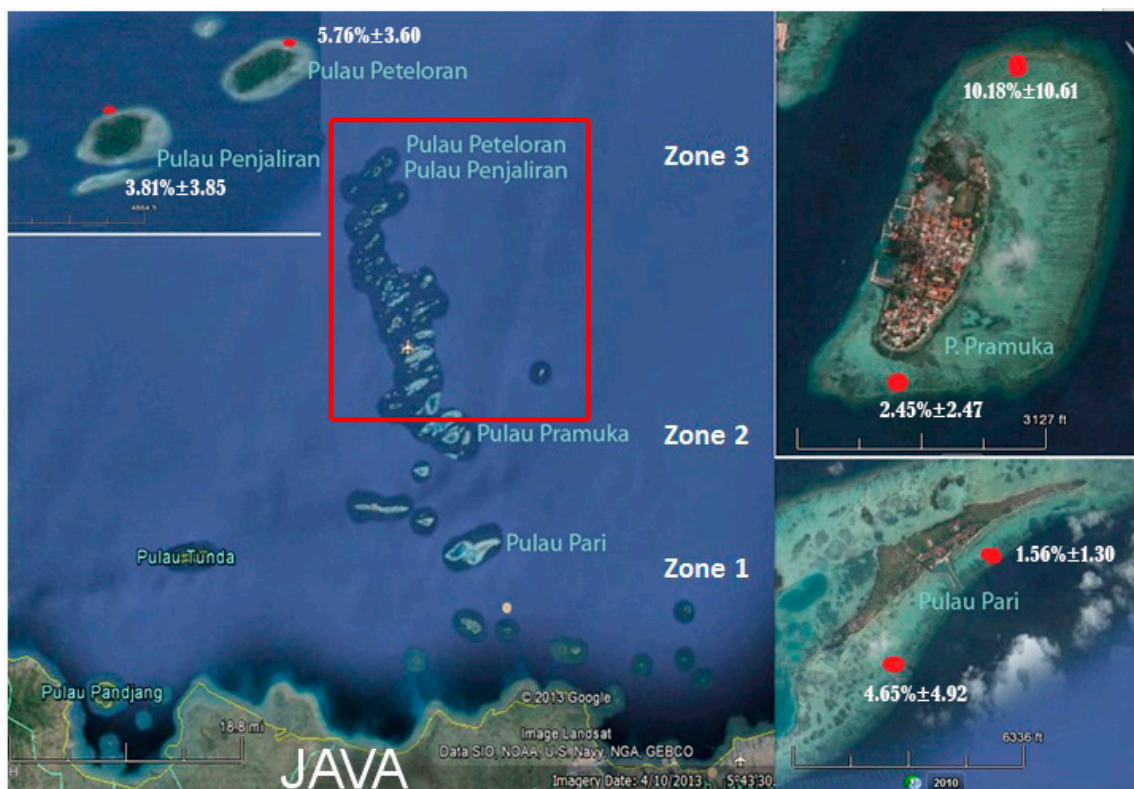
5.76%±3.60
Pulau Peteloran
Pulau Penjaliran
3.81%±3.85
4864 ft
Pulau Peteloran
Pulau Penjaliran
Zone 3
Pulau Pramuka
Zone 2
Pulau Pari
Zone 1
Pulau Tunda
Pulau Pandjang
18.8 mi
© 2013 Google
Image Landsat
Data SIO, NOAA, U.S. Navy, NGA, GEBCO
JAVA
Imagery Date: 4/10/2013
5°43'30
10.18%±10.61
P. Pramuka
2.45%±2.47
3127 ft
1.56%±1.30
Pulau Pari
4.65%±4.92
6336 ft
2010